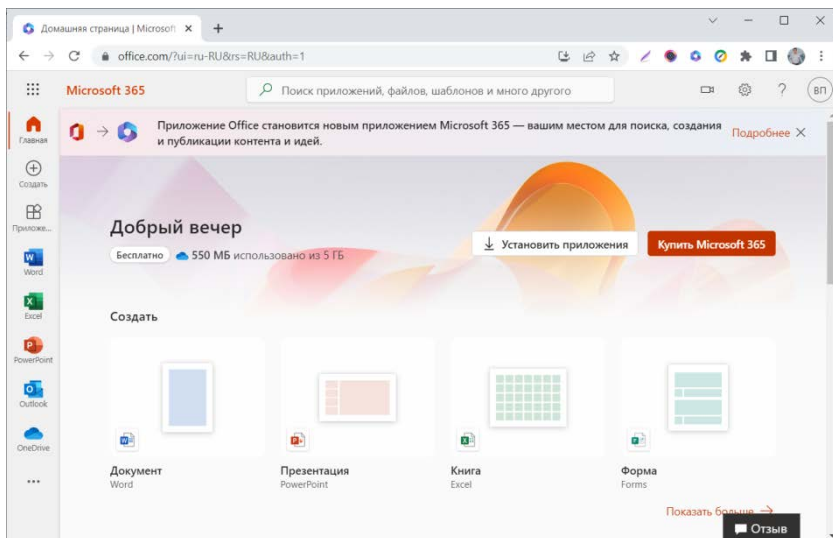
Домашняя страница | Microsoft ×

office.com/?ui=ru-RU&rs=RU&auth=1

Microsoft 365

Поиск приложений, файлов, шаблонов и много другого

ВП

Главная

Создать

Приложе...

Word

Excel

PowerPoint

Outlook

OneDrive

...

Приложение Office становится новым приложением Microsoft 365 — вашим местом для поиска, создания и публикации контента и идей.

Подробнее ×

Добрый вечер

Бесплатно 550 МБ использовано из 5 ГБ

Установить приложения

Купить Microsoft 365

Создать

Документ
Word

Презентация
PowerPoint

Книга
Excel

Форма
Forms

Показать больше →

Отзыв